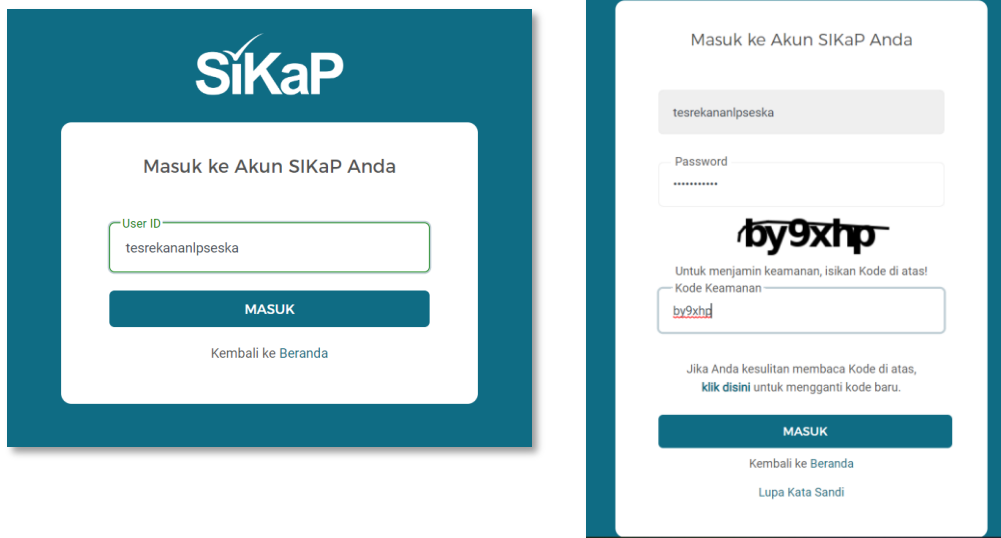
SiKaP

Masuk ke Akun SIKaP Anda

User ID
tesrekananlpseska

MASUK

Kembali ke Beranda

Masuk ke Akun SIKaP Anda

tesrekananlpseska

Password
•••••••••••

by9xhp

Untuk menjamin keamanan, isikan Kode di atas!

Kode Keamanan
by9xhp

Jika Anda kesulitan membaca Kode di atas, klik disini untuk mengganti kode baru.

MASUK

Kembali ke Beranda

Lupa Kata Sandi